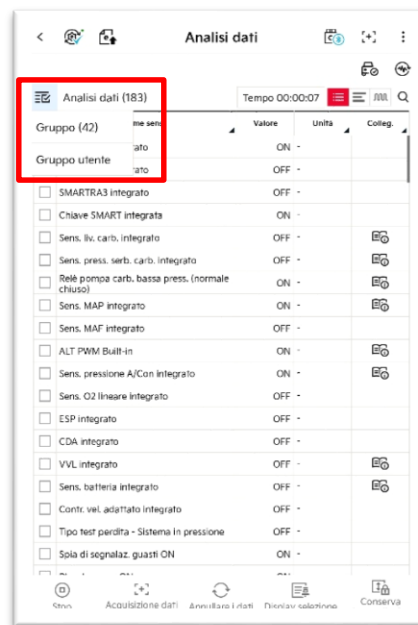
Analisi dati

Analisi dati (183)
Gruppo (42)
Gruppo utente

Tempo 00:00:07

| me sens | Valore | Unità | Colleg. |
|---|---|---|---|
| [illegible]rato | ON | - | |
| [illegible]rato | OFF | - | |
| SMARTRA3 integrato | OFF | - | |
| Chiave SMART integrata | ON | - | |
| Sens. liv. carb. integrato | OFF | - | |
| Sens. press. serb. carb. integrato | OFF | - | |
| Relè pompa carb. bassa press. (normale chiuso) | ON | - | |
| Sens. MAP integrato | ON | - | |
| Sens. MAF integrato | OFF | - | |
| ALT PWM Built-in | ON | - | |
| Sens. pressione A/Con integrato | ON | - | |
| Sens. O2 lineare integrato | OFF | - | |
| ESP integrato | OFF | - | |
| CDA integrato | OFF | - | |
| VVL integrato | OFF | - | |
| Sens. batteria integrato | OFF | - | |
| Contr. vel. adattato integrato | OFF | - | |
| Tipo test perdita - Sistema in pressione | OFF | - | |
| Spia di segnalaz. guasti ON | ON | - | |

Stop
Acquisizione dati
Annullare i dati
Display selezione
Conserva